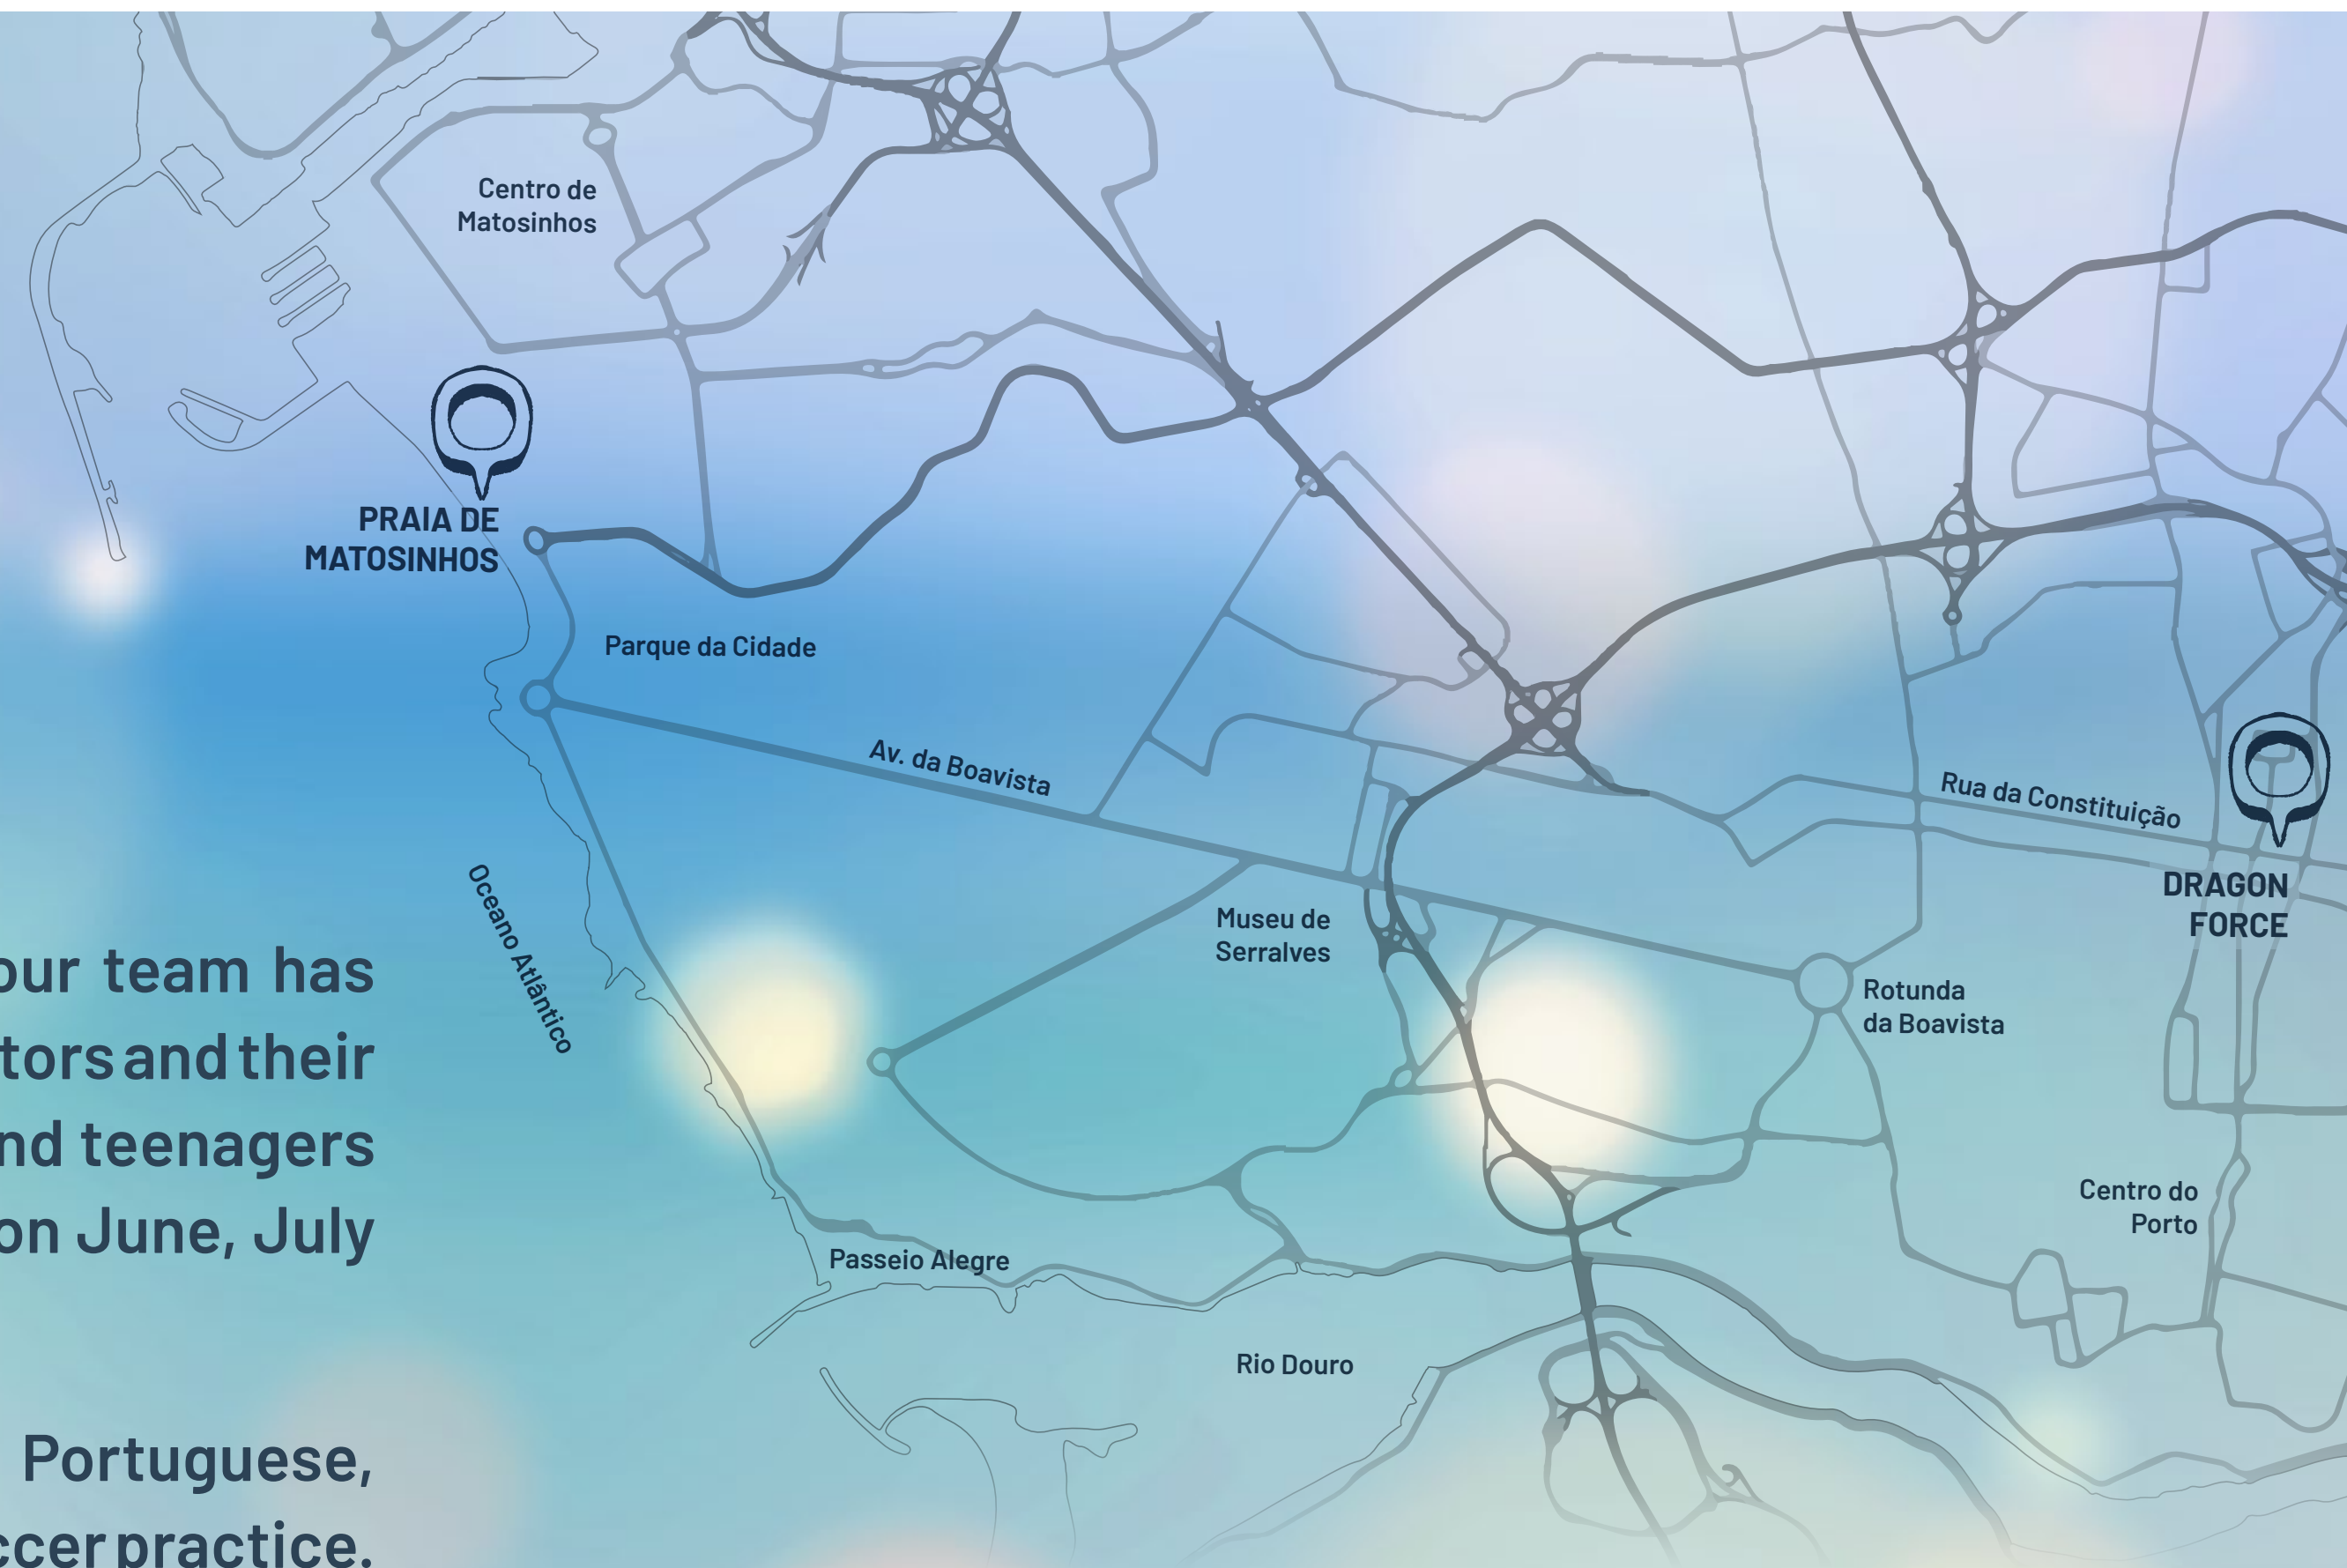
Centro de Matosinhos

PRAIA DE MATOSINHOS

Parque da Cidade

Av. da Boavista

Oceano Atlântico

Museu de Serralves

Rotunda da Boavista

Rua da Constituição

DRAGON FORCE

Centro do Porto

Passeio Alegre

Rio Douro

our team has
tors and their
nd teenagers
on June, July

Portuguese,
ccer practice.